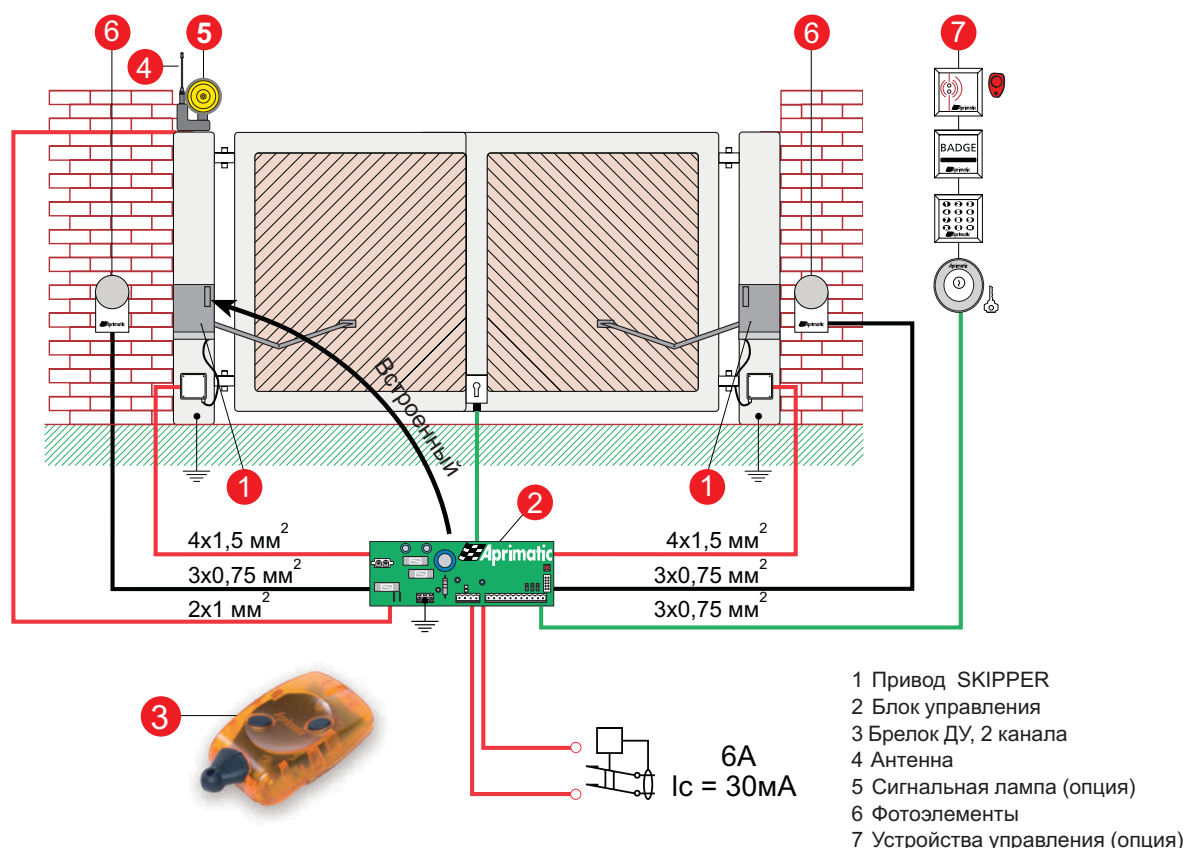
6

5

4

6

7

BADGE

Встроенный

1

1

2

4x1,5 мм$^2$

3x0,75 мм$^2$

2x1 мм$^2$

4x1,5 мм$^2$

3x0,75 мм$^2$

3x0,75 мм$^2$

Aprimatic

3

6A
Ic = 30мА

1 Привод SKIPPER
2 Блок управления
3 Брелок ДУ, 2 канала
4 Антенна
5 Сигнальная лампа (опция)
6 Фотоэлементы
7 Устройства управления (опция)